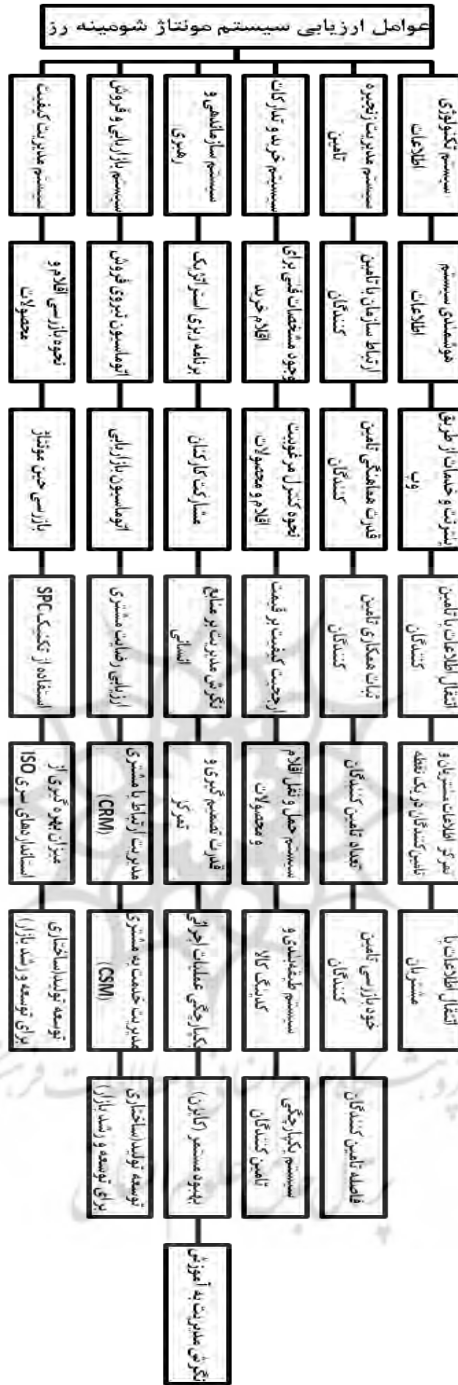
عوامل ارزیابی سیستم مونتاژ شومینه رز

سیستم تکنولوژی اطلاعات
هوشمندی سیستم اطلاعات
پشتیبانی و خدمات از طریق وب
انتقال اطلاعات با تامین کنندگان
تمرکز اطلاعات مشتریان و تامین‌کنندگان در یک نقطه
انتقال اطلاعات با مشتریان

سیستم مدیریت زنجیره تامین
ارتباط سازمان با تامین کنندگان
قدرت هماهنگی تامین کنندگان
ثبات همکاری تامین کنندگان
تعداد تامین کنندگان
خودارزیابی تامین کنندگان
فاصله تامین کنندگان

سیستم خرید و تدارکات
وجود مشخصات فنی برای اقلام خرید
نحوه کنترل مرغوبیت اقلام و محصولات
ارجحیت کیفیت بر قیمت
سیستم حمل و نقل اقلام و محصولات
سیستم طبقه‌بندی و کدینگ کالا
سیستم یکپارچگی تامین کنندگان

سیستم ساختار سازمانی و رهبری
برنامه‌ریزی استراتژیک
مشارکت کارکنان
نگرش مدیریت بر منابع انسانی
قدرت تصمیم گیری و تمرکز
یکپارچگی عملیات اجرایی
بهبود مستمر (کایزن)
نگرش مدیریت به آموزش

سیستم بازاریابی و فروش
اتوماسیون نیروی فروش
اتوماسیون بازاریابی
ارزیابی رضایت مشتری
مدیریت ارتباط با مشتری (CRM)
مدیریت خدمت به مشتری (CSM)
توسعه تولید (ساختاری) برای توسعه و رشد بازار)

سیستم مدیریت کیفیت
نحوه بازرسی اقلام و محصولات
بازرسی حین مونتاژ
استفاده از کنترل SPC
میزان بهره‌گیری از استانداردهای سری ISO
توسعه تولید (ساختاری) برای توسعه و رشد بازار)